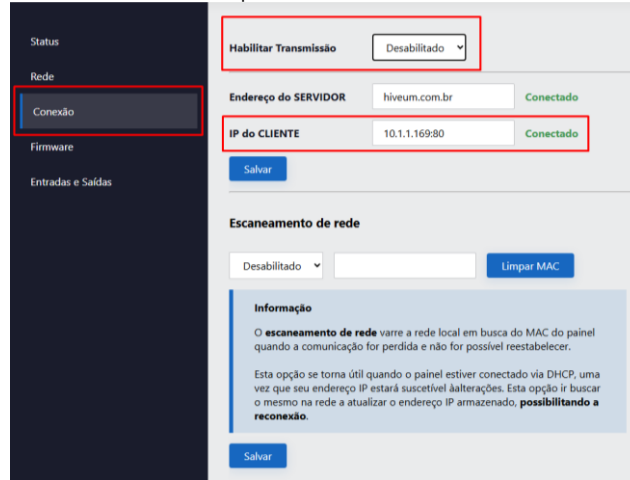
Status

Rede

Conexão

Firmware

Entradas e Saídas

Habilitar Transmissão | Desabilitado

Endereço do SERVIDOR | hiveum.com.br | Conectado

IP do CLIENTE | 10.1.1.169:80 | Conectado

Salvar

Escaneamento de rede

Desabilitado

Limpar MAC

Informação

O **escaneamento de rede** varre a rede local em busca do MAC do painel quando a comunicação for perdida e não for possível reestabelecer.

Esta opção se torna útil quando o painel estiver conectado via DHCP, uma vez que seu endereço IP estará suscetível àalterações. Esta opção ir buscar o mesmo na rede a atualizar o endereço IP armazenado, **possibilitando a reconexão**.

Salvar